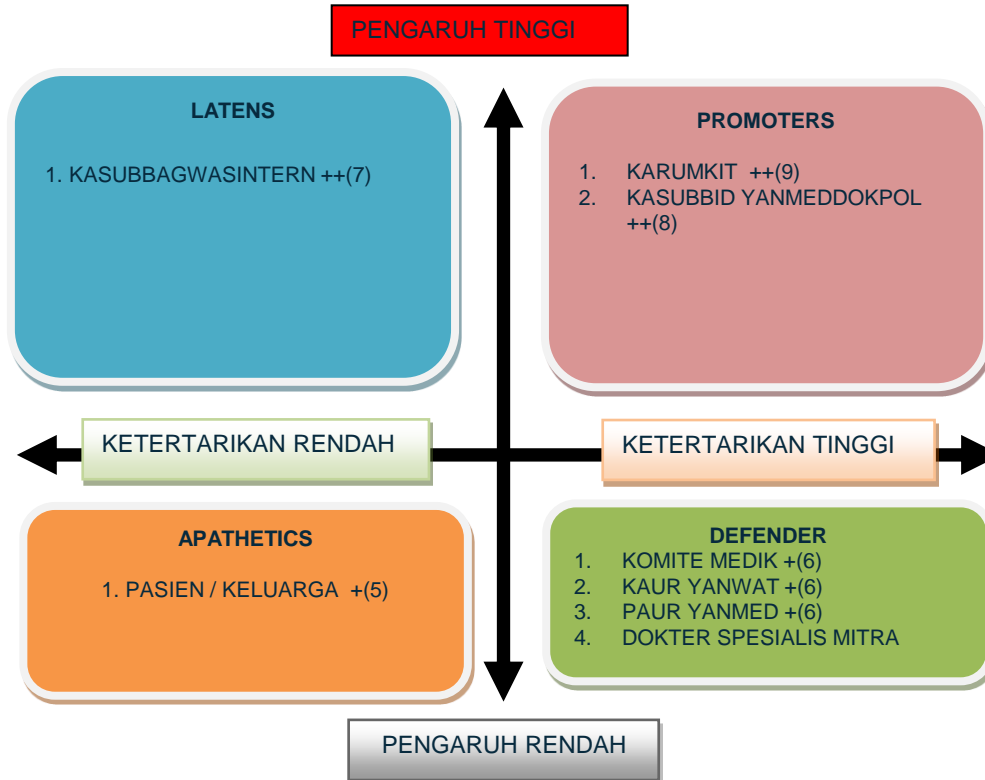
PENGARUH TINGGI

LATENS

1. KASUBBAGWASINTERN ++(7)

PROMOTERS

1. KARUMKIT ++(9)
2. KASUBBID YANMEDDOKPOL ++(8)

KETERTARIKAN RENDAH

KETERTARIKAN TINGGI

APATHETICS

1. PASIEN / KELUARGA +(5)

DEFENDER

1. KOMITE MEDIK +(6)
2. KAUR YANWAT +(6)
3. PAUR YANMED +(6)
4. DOKTER SPESIALIS MITRA

PENGARUH RENDAH